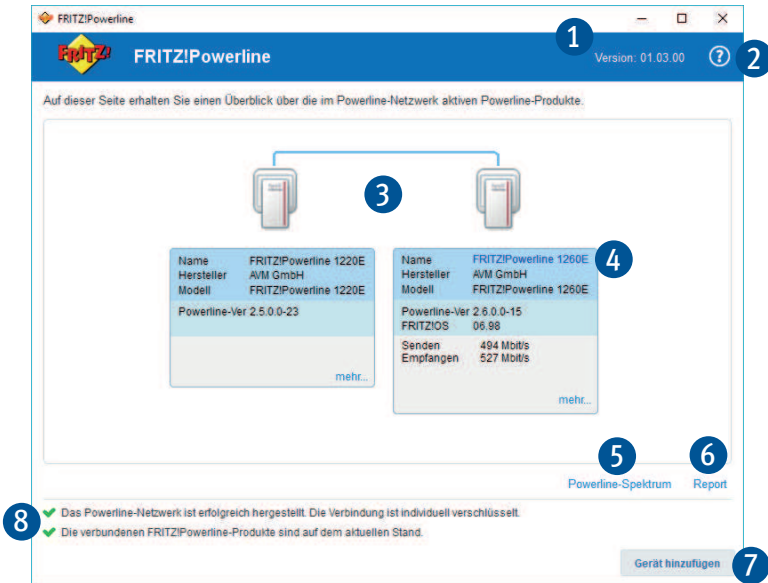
FRITZ!Powerline

1

FRITZ!Powerline

Version: 01.03.00

2

Auf dieser Seite erhalten Sie einen Überblick über die im Powerline-Netzwerk aktiven Powerline-Produkte.

3

| Name | FRITZ!Powerline 1220E |
|---|---|
| Hersteller | AVM GmbH |
| Modell | FRITZ!Powerline 1220E |

Powerline-Ver 2.5.0.0-23

mehr...

| Name | FRITZ!Powerline 1260E |
|---|---|
| Hersteller | AVM GmbH |
| Modell | FRITZ!Powerline 1260E |

4

Powerline-Ver 2.6.0.0-15
FRITZ!OS 06.98

Senden 494 Mbit/s
Empfangen 527 Mbit/s

mehr...

5

Powerline-Spektrum

6

Report

8

Das Powerline-Netzwerk ist erfolgreich hergestellt. Die Verbindung ist individuell verschlüsselt.

Die verbundenen FRITZ!Powerline-Produkte sind auf dem aktuellen Stand.

Gerät hinzufügen

7